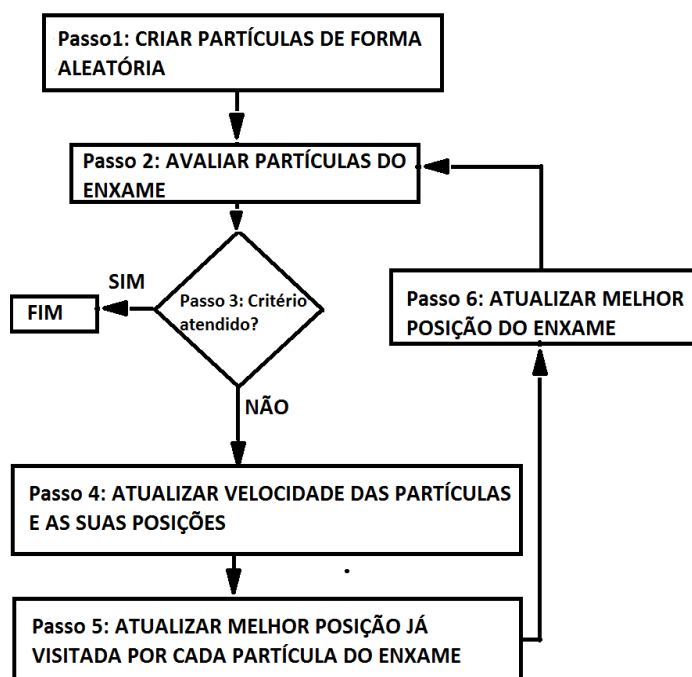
Passo1: CRIAR PARTÍCULAS DE FORMA ALEATÓRIA

Passo 2: AVALIAR PARTÍCULAS DO ENXAME

SIM

FIM

Passo 3: Critério atendido?

NÃO

Passo 6: ATUALIZAR MELHOR POSIÇÃO DO ENXAME

Passo 4: ATUALIZAR VELOCIDADE DAS PARTÍCULAS E AS SUAS POSIÇÕES

Passo 5: ATUALIZAR MELHOR POSIÇÃO JÁ VISITADA POR CADA PARTÍCULA DO ENXAME